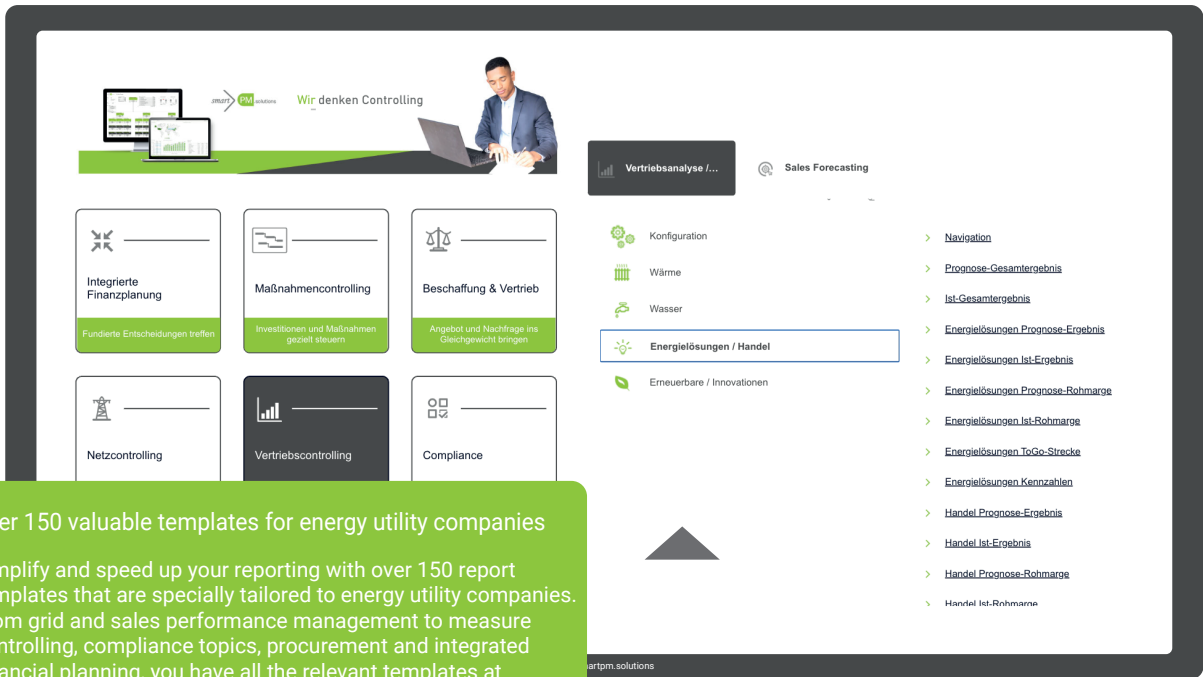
smart PM solutions

Wir denken Controlling

Integrierte Finanzplanung

Fundierte Entscheidungen treffen

Maßnahmencontrolling

Investitionen und Maßnahmen gezielt steuern

Beschaffung & Vertrieb

Angebot und Nachfrage ins Gleichgewicht bringen

Netzcontrolling

Vertriebscontrolling

Compliance

Vertriebsanalyse /...

Sales Forecasting

Konfiguration

Wärme

Wasser

Energielösungen / Handel

Erneuerbare / Innovationen

Navigation

Prognose-Gesamtergebnis

Ist-Gesamtergebnis

Energielösungen Prognose-Ergebnis

Energielösungen Ist-Ergebnis

Energielösungen Prognose-Rohmarge

Energielösungen Ist-Rohmarge

Energielösungen ToGo-Strecke

Energielösungen Kennzahlen

Handel Prognose-Ergebnis

Handel Ist-Ergebnis

Handel Prognose-Rohmarge

Handel Ist-Rohmarge

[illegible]er 150 valuable templates for energy utility companies

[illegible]mplify and speed up your reporting with over 150 report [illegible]mplates that are specially tailored to energy utility companies. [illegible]om grid and sales performance management to measure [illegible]ntrolling, compliance topics, procurement and integrated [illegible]ancial planning, you have all the relevant templates at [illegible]

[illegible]artpm.solutions